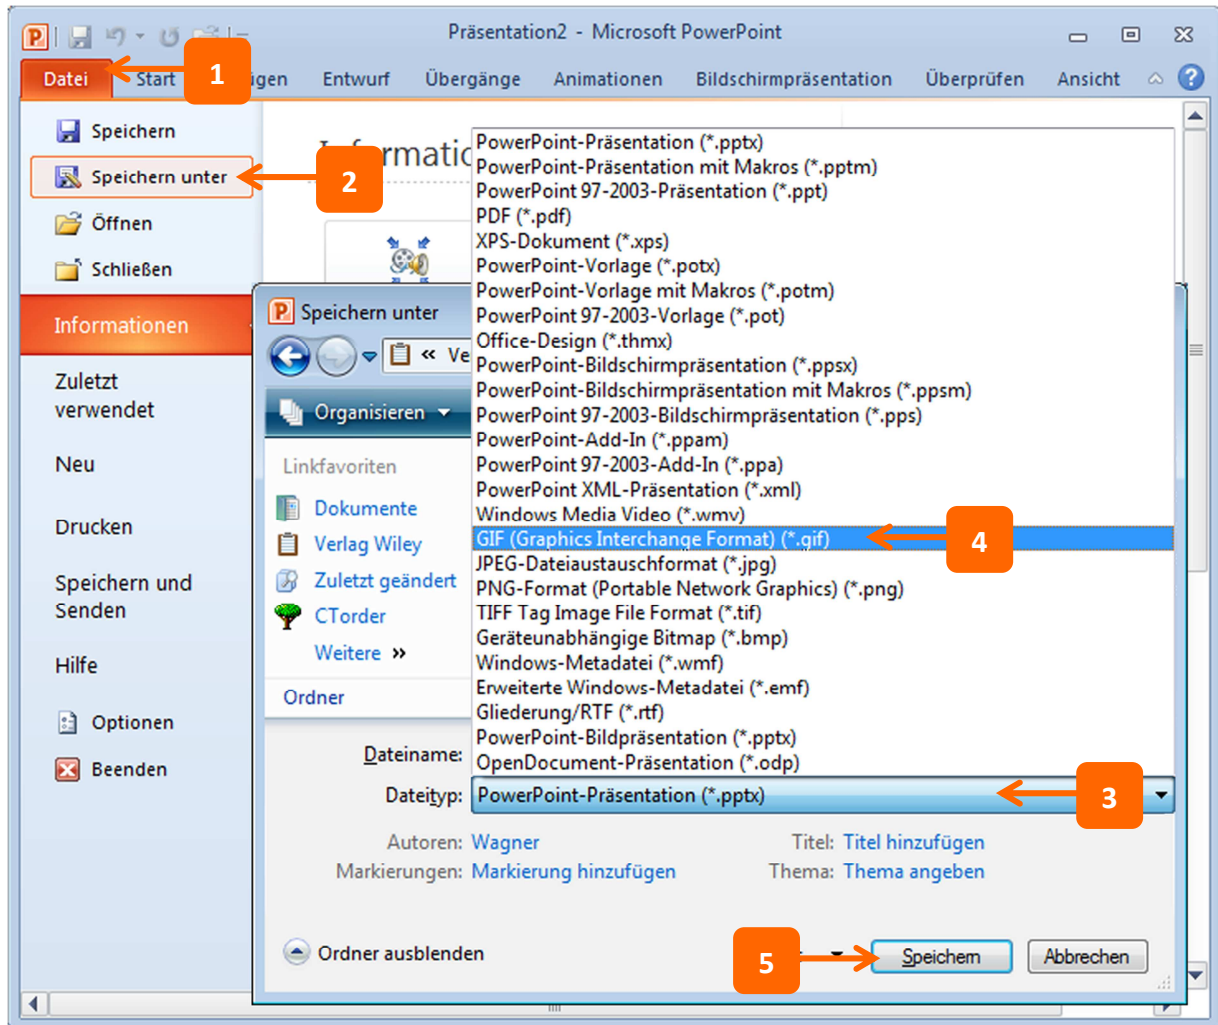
Präsentation2 - Microsoft PowerPoint

Datei Start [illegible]igen Entwurf Übergänge Animationen Bildschirmpräsentation Überprüfen Ansicht

1

Speichern
Speichern unter
Öffnen
Schließen
Informationen
Zuletzt verwendet
Neu
Drucken
Speichern und Senden
Hilfe
Optionen
Beenden

2

Informati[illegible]

Speichern unter
« Ve
Organisieren
Linkfavoriten
Dokumente
Verlag Wiley
Zuletzt geändert
CTorder
Weitere »
Ordner

PowerPoint-Präsentation (*.pptx)
PowerPoint-Präsentation mit Makros (*.pptm)
PowerPoint 97-2003-Präsentation (*.ppt)
PDF (*.pdf)
XPS-Dokument (*.xps)
PowerPoint-Vorlage (*.potx)
PowerPoint-Vorlage mit Makros (*.potm)
PowerPoint 97-2003-Vorlage (*.pot)
Office-Design (*.thmx)
PowerPoint-Bildschirmpräsentation (*.ppsx)
PowerPoint-Bildschirmpräsentation mit Makros (*.ppsm)
PowerPoint 97-2003-Bildschirmpräsentation (*.pps)
PowerPoint-Add-In (*.ppam)
PowerPoint 97-2003-Add-In (*.ppa)
PowerPoint XML-Präsentation (*.xml)
Windows Media Video (*.wmv)
GIF (Graphics Interchange Format) (*.gif)
JPEG-Dateiaustauschformat (*.jpg)
PNG-Format (Portable Network Graphics) (*.png)
TIFF Tag Image File Format (*.tif)
Geräteunabhängige Bitmap (*.bmp)
Windows-Metadatei (*.wmf)
Erweiterte Windows-Metadatei (*.emf)
Gliederung/RTF (*.rtf)
PowerPoint-Bildpräsentation (*.pptx)
OpenDocument-Präsentation (*.odp)

4

Dateiname:
Dateityp: PowerPoint-Präsentation (*.pptx)

3

Autoren: Wagner
Markierungen: Markierung hinzufügen
Titel: Titel hinzufügen
Thema: Thema angeben

Ordner ausblenden

5

Speichern Abbrechen